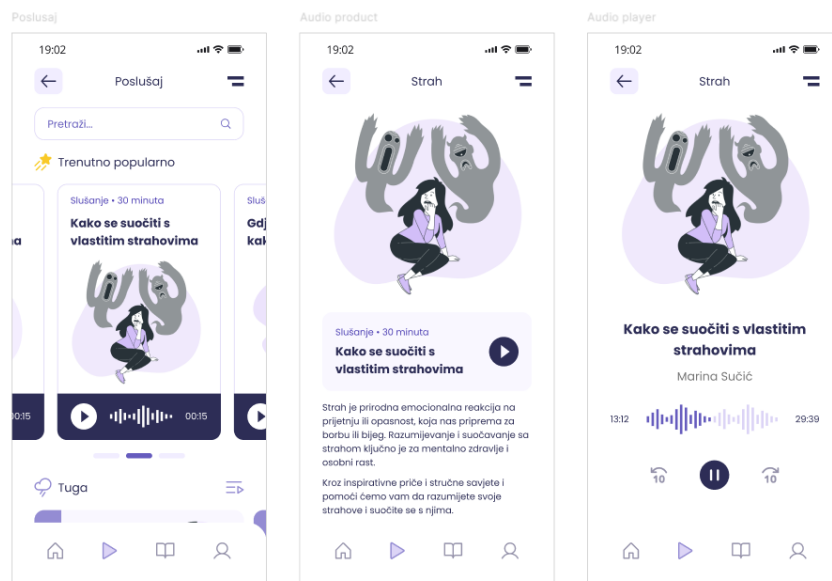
Poslušaj

19:02

Poslušaj

Pretraži...

Trenutno popularno

Slušanje • 30 minuta

Kako se suočiti s vlastitim strahovima

00:15

Sluš

Gdj

kak

00:15

Tuga

Audio product

19:02

Strah

Slušanje • 30 minuta

Kako se suočiti s vlastitim strahovima

Strah je prirodna emocionalna reakcija na prijetnju ili opasnost, koja nas priprema za borbu ili bijeg. Razumijevanje i suočavanje sa strahom ključno je za mentalno zdravlje i osobni rast.

Kroz inspirativne priče i stručne savjete i pomoći ćemo vam da razumijete svoje strahove i suočite se s njima.

Audio player

19:02

Strah

Kako se suočiti s vlastitim strahovima

Marina Sučić

13:12

29:39

10

10